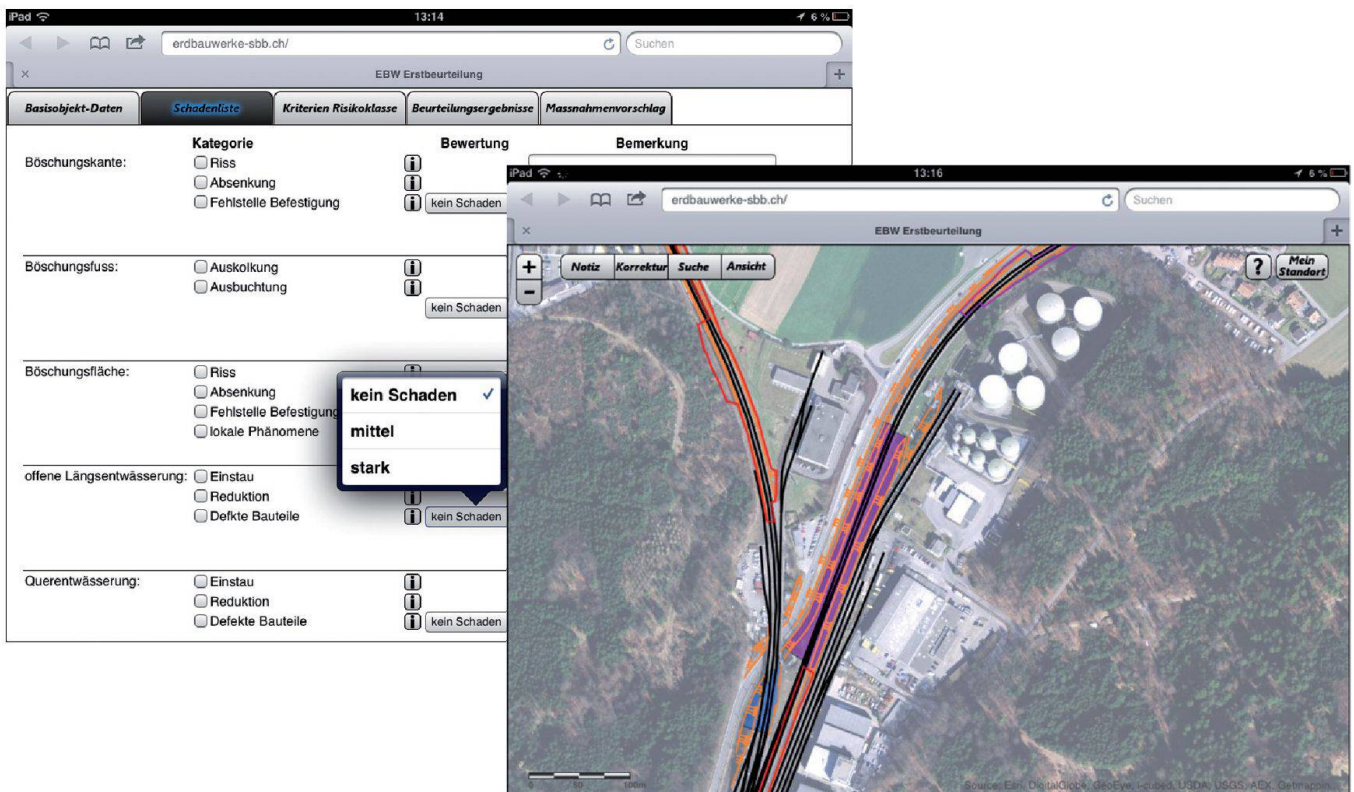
iPad 13:14 6 %
erdbauwerke-sbb.ch/ Suchen
EBW Erstbeurteilung

Basisobjekt-Daten | Schadenliste | Kriterien Risikoklasse | Beurteilungsergebnisse | Massnahmenvorschlag

Kategorie Bewertung Bemerkung

Böschungskante: Riss
Absenkung
Fehlstelle Befestigung kein Schaden

Böschungsfuss: Auskolkung
Ausbuchtung
kein Schaden

Böschungsfläche: Riss
Absenkung
Fehlstelle Befestigung
lokale Phänomene

kein Schaden ✓
mittel
stark

offene Längsentwässerung: Einstau
Reduktion
Defkte Bauteile kein Schaden

Querentwässerung: Einstau
Reduktion
Defekte Bauteile kein Schaden

iPad 13:16 6 %
erdbauwerke-sbb.ch/ Suchen
EBW Erstbeurteilung
+ Notiz Korrektur Suche Ansicht ? Mein Standort
−
0 50 100m
Source: Esri, DigitalGlobe, GeoEye, i-cubed, USDA, USGS, AEX, Getmapping